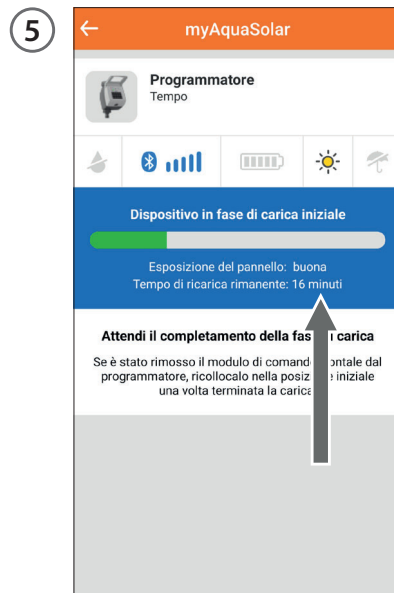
5

←

myAquaSolar

Programmatore
Tempo

Dispositivo in fase di carica iniziale

Esposizione del pannello: buona
Tempo di ricarica rimanente: 16 minuti

Attendi il completamento della fas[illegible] carica

Se è stato rimosso il modulo di comand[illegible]ontale dal programmatore, ricollocalo nella posiz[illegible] iniziale una volta terminata la carica.